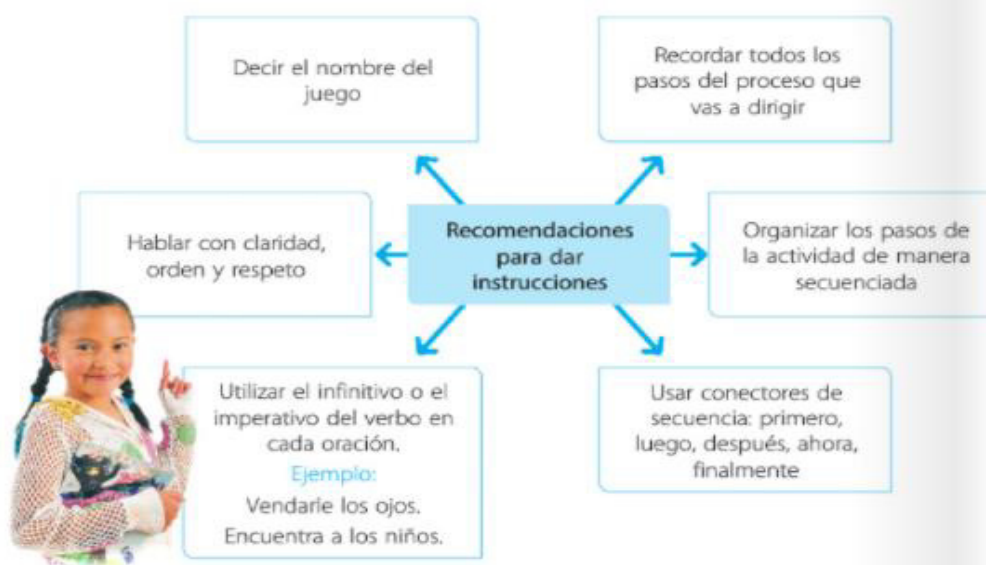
Recomendaciones para dar instrucciones

Decir el nombre del juego

Recordar todos los pasos del proceso que vas a dirigir

Hablar con claridad, orden y respeto

Organizar los pasos de la actividad de manera secuenciada

Utilizar el infinitivo o el imperativo del verbo en cada oración.
Ejemplo:
Vendarle los ojos.
Encuentra a los niños.

Usar conectores de secuencia: primero, luego, después, ahora, finalmente